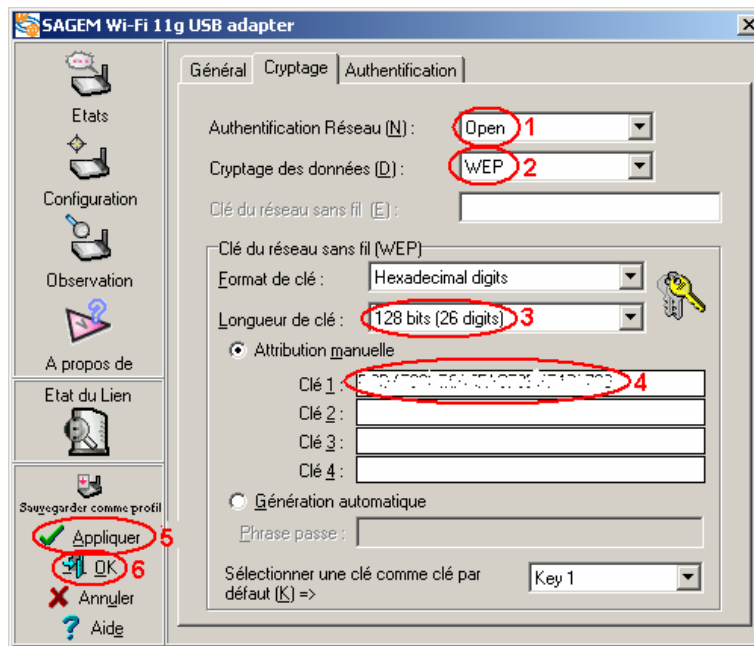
SAGEM Wi-Fi 11g USB adapter

Etats

Configuration

Observation

A propos de

Etat du Lien

Sauvegarder comme profil

Appliquer 5

OK 6

Annuler

Aide

Général | Cryptage | Authentification

Authentification Réseau (N) : Open 1

Cryptage des données (D) : WEP 2

Clé du réseau sans fil (E) :

Clé du réseau sans fil (WEP)

Format de clé : Hexadecimal digits

Longueur de clé : 128 bits (26 digits) 3

Attribution manuelle

Clé 1 : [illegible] 4

Clé 2 :

Clé 3 :

Clé 4 :

Génération automatique

Phrase passe :

Sélectionner une clé comme clé par défaut (K) => Key 1